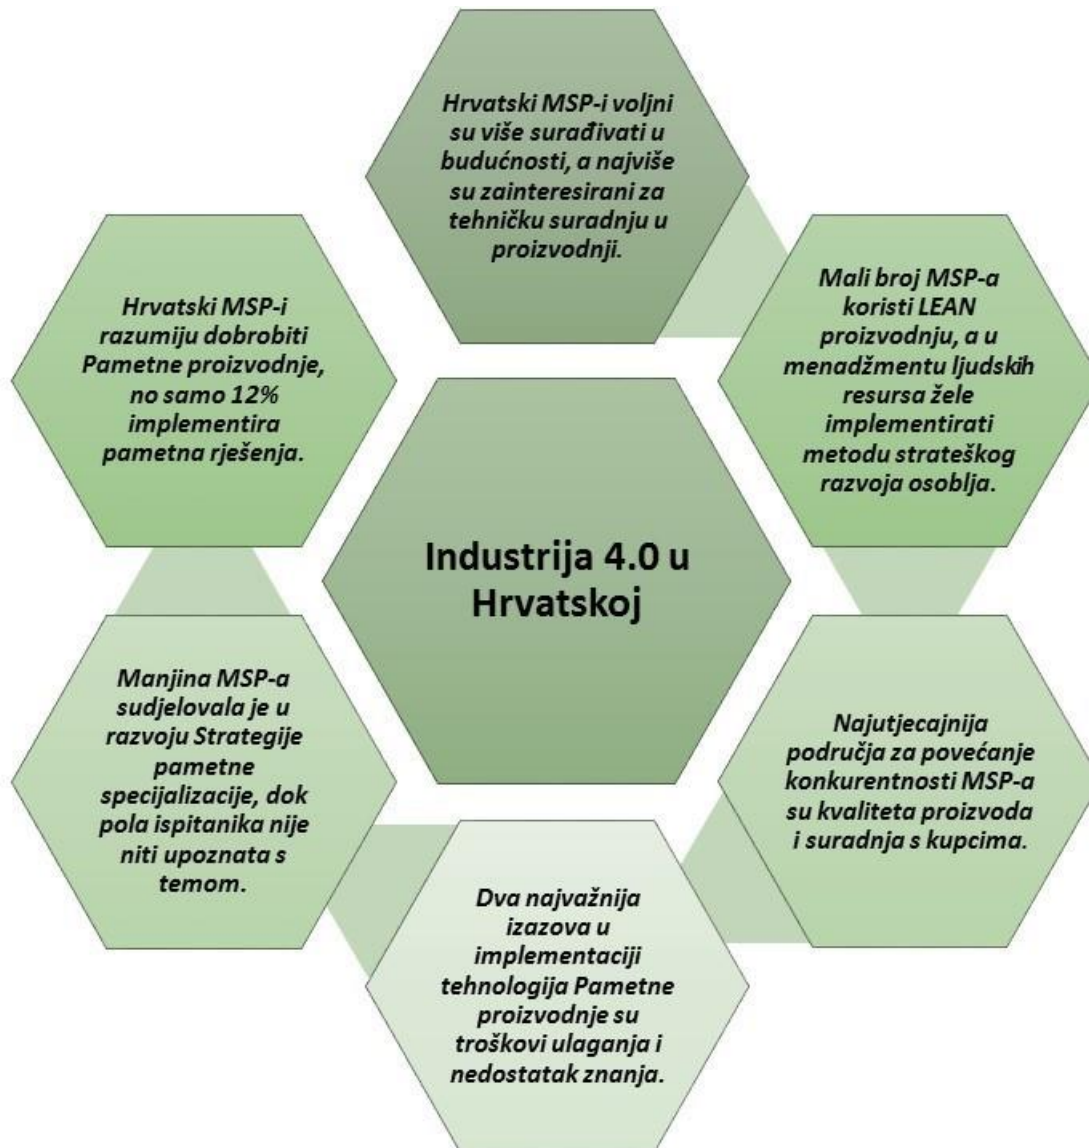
Hrvatski MSP-i voljni su više surađivati u budućnosti, a najviše su zainteresirani za tehničku suradnju u proizvodnji.

Hrvatski MSP-i razumiju dobrobiti Pametne proizvodnje, no samo 12% implementira pametna rješenja.

Mali broj MSP-a koristi LEAN proizvodnju, a u menadžmentu ljudskih resursa žele implementirati metodu strateškog razvoja osoblja.

Industrija 4.0 u Hrvatskoj

Manjina MSP-a sudjelovala je u razvoju Strategije pametne specijalizacije, dok pola ispitanika nije niti upoznata s temom.

Najutjecajnija područja za povećanje konkurentnosti MSP-a su kvaliteta proizvoda i suradnja s kupcima.

Dva najvažnija izazova u implementaciji tehnologija Pametne proizvodnje su troškovi ulaganja i nedostatak znanja.